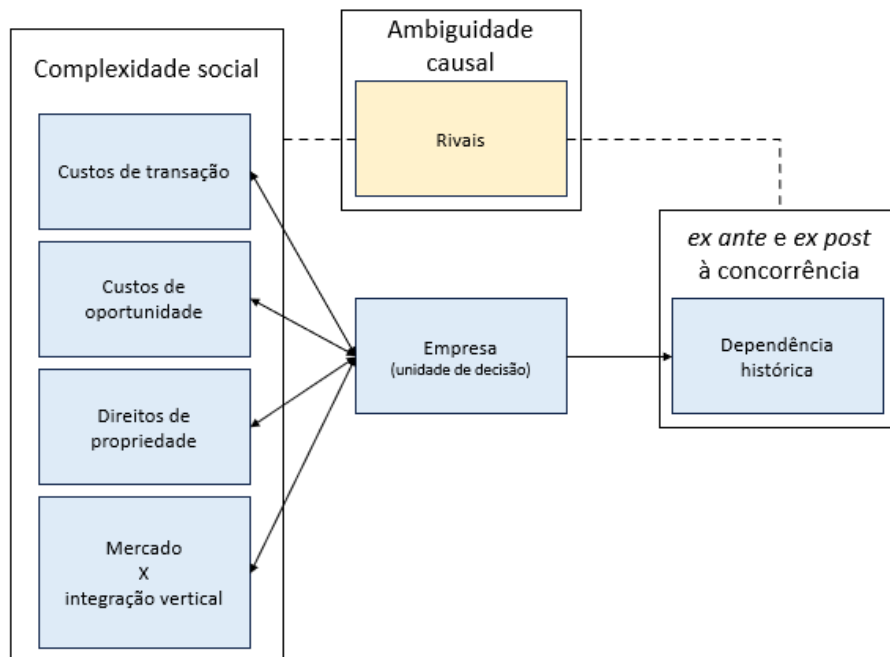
Complexidade social

Custos de transação

Custos de oportunidade

Direitos de propriedade

Mercado
X
integração vertical

Ambiguidade causal

Rivais

Empresa
(unidade de decisão)

ex ante e ex post à concorrência

Dependência histórica